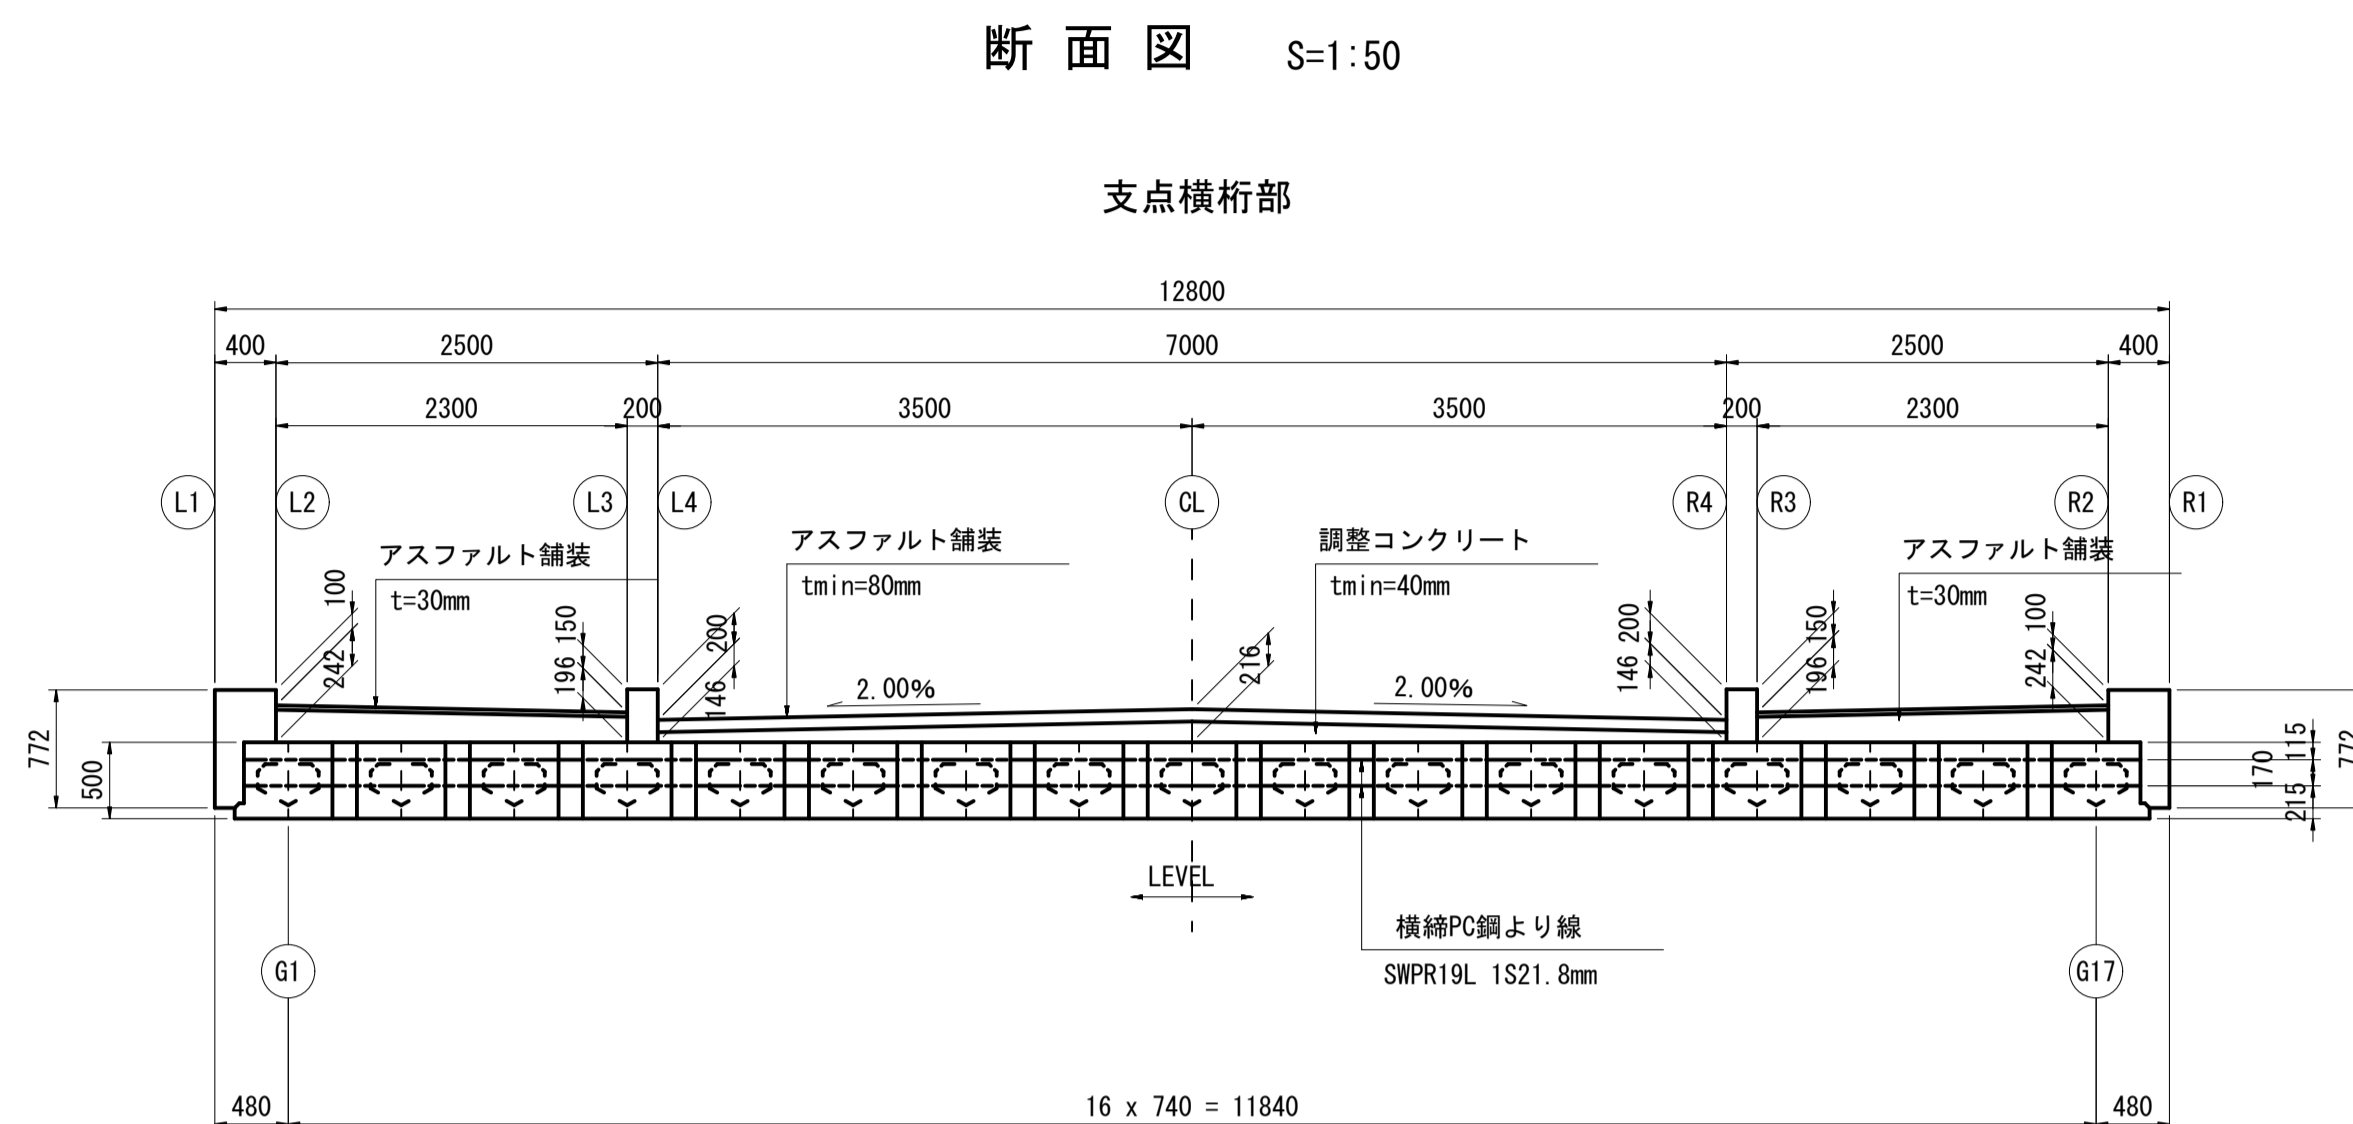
断 面 図 S=1:50

支点横桁部

12800

400 2500 7000 2500 400

2300 200 3500 3500 200 2300

L1 L2 L3 L4 CL R4 R3 R2 R1

アスファルト舗装
t=30mm

アスファルト舗装
tmin=80mm

調整コンクリート
tmin=40mm

アスファルト舗装
t=30mm

100
242
196 150
200
146
216
2.00%
2.00%
200
146
150
196
100
242

772
500

115
170
215
772

LEVEL

横締PC鋼より線
SWPR19L 1S21.8mm

G1 G17

480 16 x 740 = 11840 480